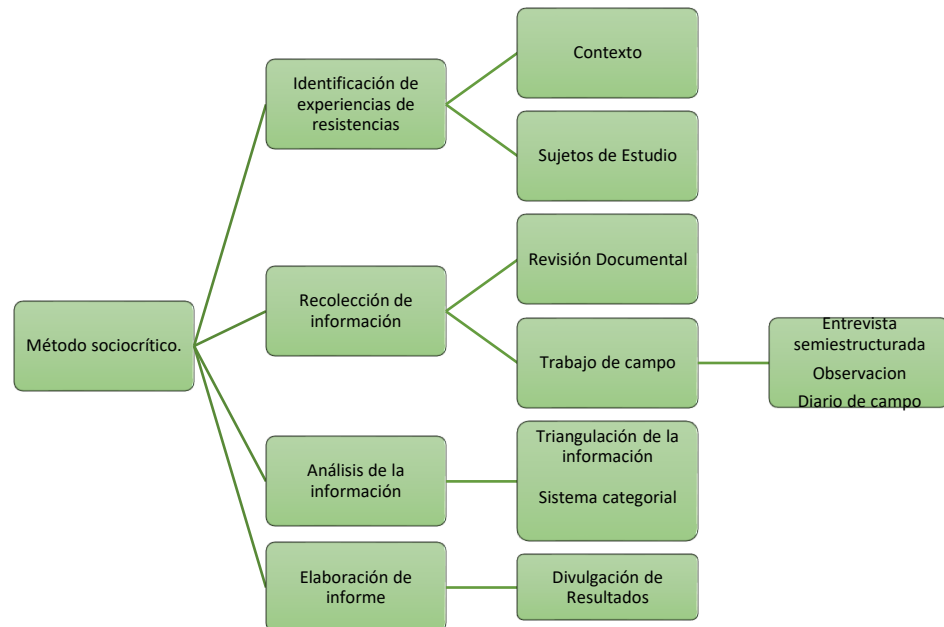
Método sociocrítico.

Identificación de experiencias de resistencias

Contexto

Sujetos de Estudio

Recolección de información

Revisión Documental

Trabajo de campo

Entrevista semiestructurada

Observacion

Diario de campo

Análisis de la información

Triangulación de la información

Sistema categorial

Elaboración de informe

Divulgación de Resultados